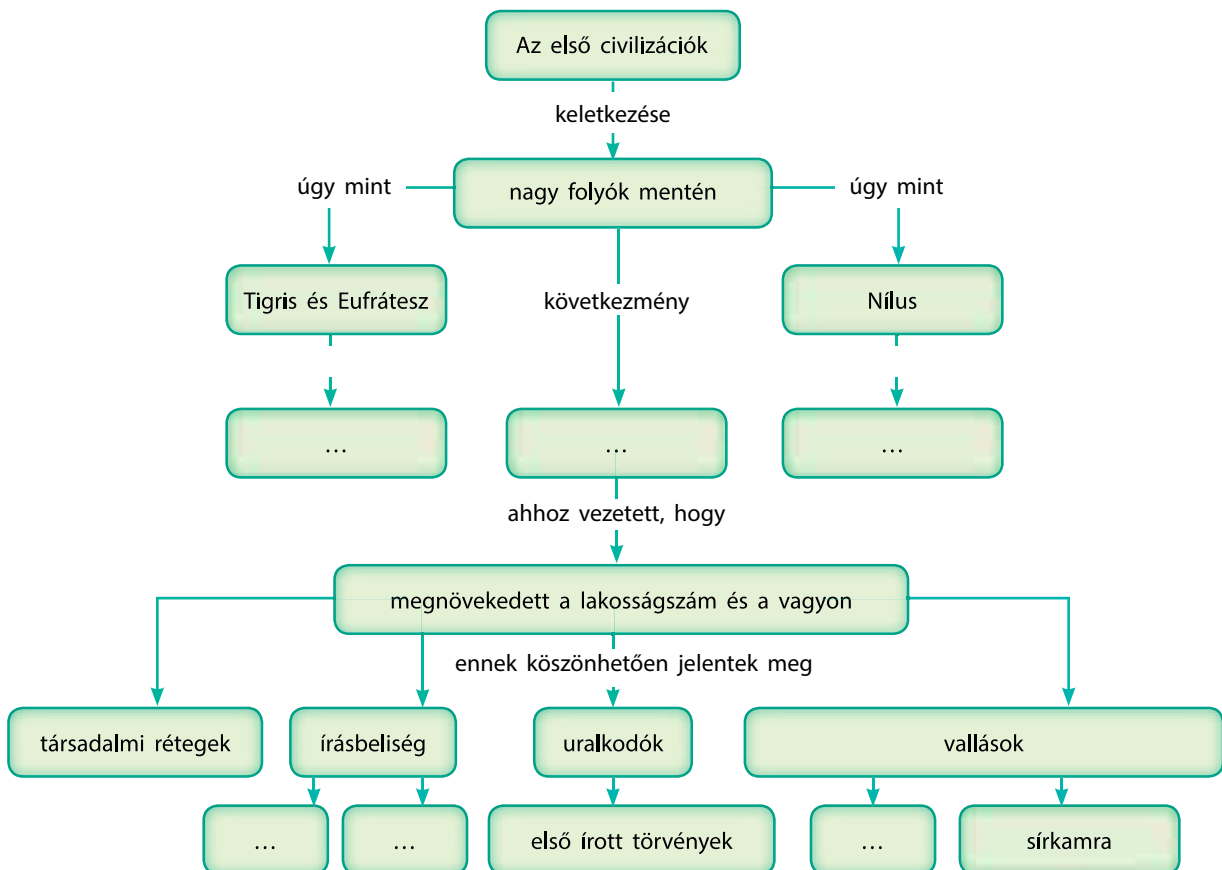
Az első civilizációk

keletkezése

nagy folyók mentén

úgy mint

úgy mint

Tigris és Eufrátesz

következmény

Nílus

…

…

…

ahhoz vezetett, hogy

megnövekedett a lakosságszám és a vagyon

ennek köszönhetően jelentek meg

társadalmi rétegek

írásbeliség

uralkodók

vallások

…

…

első írott törvények

…

sírkamra